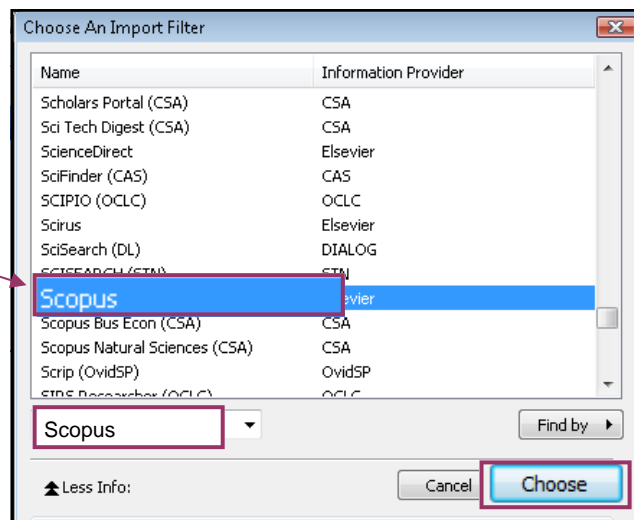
Choose An Import Filter

| Name | Information Provider |
|---|---|
| Scholars Portal (CSA) | CSA |
| Sci Tech Digest (CSA) | CSA |
| ScienceDirect | Elsevier |
| SciFinder (CAS) | CAS |
| SCIPIO (OCLC) | OCLC |
| Scirus | Elsevier |
| SciSearch (DL) | DIALOG |
| SCISEARCH (STN) | STN |
| Scopus | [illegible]evier |
| Scopus Bus Econ (CSA) | CSA |
| Scopus Natural Sciences (CSA) | CSA |
| Scrip (OvidSP) | OvidSP |
| SIRS Researcher (OCLC) | OCLC |

Scopus

Find by

Less Info:

Cancel

Choose